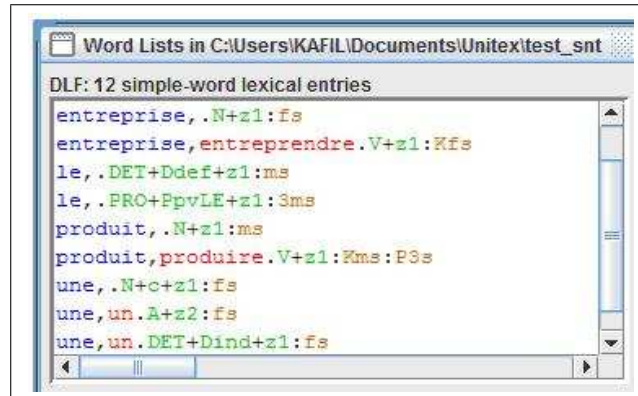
Word Lists in C:\Users\KAFIL\Documents\Unitex\test_snt

DLF: 12 simple-word lexical entries

entreprise,.N+z1:fs
entreprise,entreprendre.V+z1:Kfs
le,.DET+Ddef+z1:ms
le,.PRO+PpvLE+z1:3ms
produit,.N+z1:ms
produit,produire.V+z1:Kms:P3s
une,.N+c+z1:fs
une,un.A+z2:fs
une,un.DET+Dind+z1:fs